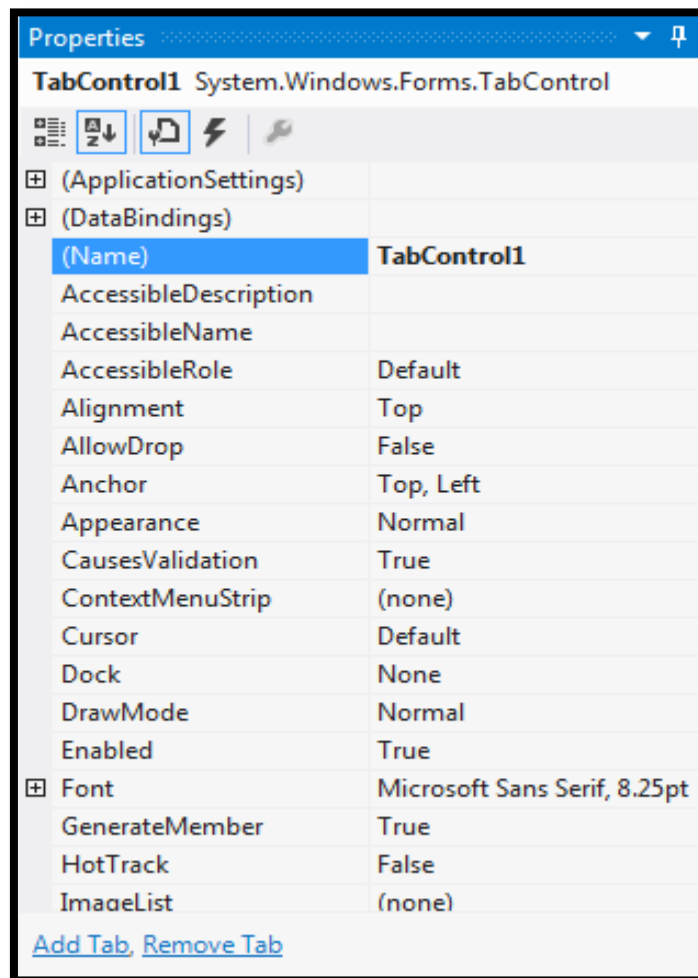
Properties

TabControl1 System.Windows.Forms.TabControl

| | |
|---|---|
| ⊞ (ApplicationSettings) | |
| ⊞ (DataBindings) | |
| (Name) | TabControl1 |
| AccessibleDescription | |
| AccessibleName | |
| AccessibleRole | Default |
| Alignment | Top |
| AllowDrop | False |
| Anchor | Top, Left |
| Appearance | Normal |
| CausesValidation | True |
| ContextMenuStrip | (none) |
| Cursor | Default |
| Dock | None |
| DrawMode | Normal |
| Enabled | True |
| ⊞ Font | Microsoft Sans Serif, 8.25pt |
| GenerateMember | True |
| HotTrack | False |
| ImageList | (none) |

Add Tab, Remove Tab